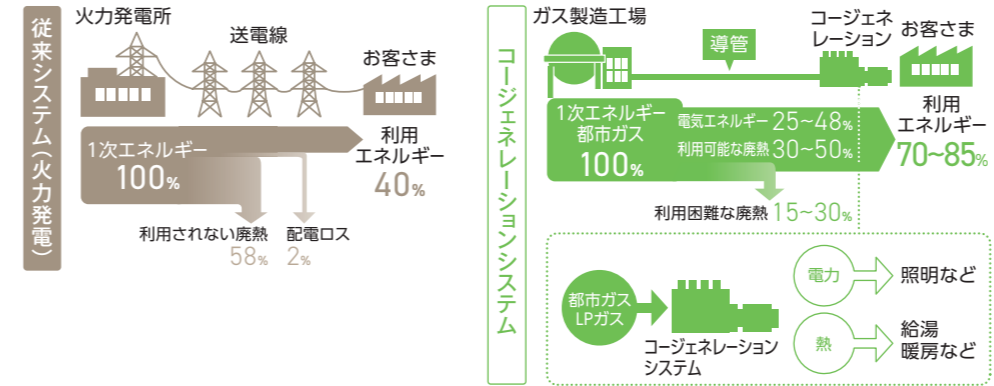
従来システム（火力発電）

火力発電所

送電線

お客さま

1次エネルギー
100%

利用
エネルギー
40%

利用されない廃熱
58%

配電ロス
2%

コージェネレーションシステム

ガス製造工場

導管

コージェネ
レーション

お客さま

1次エネルギー
都市ガス
100%

電気エネルギー 25~48%
利用可能な廃熱 30~50%

利用
エネルギー
70~85%

利用困難な廃熱 15~30%

都市ガス
LPガス

コージェネレーション
システム

電力

照明など

熱

給湯
暖房など